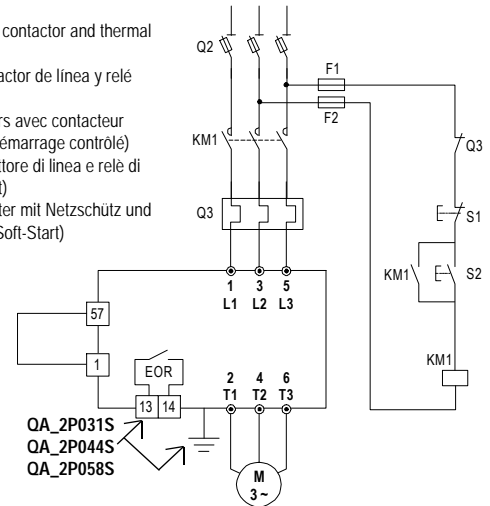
contactor and thermal

actor de línea y relé

rs avec contacteur émarrage contrôlé)

ttore di linea e relè di )

ter mit Netzschütz und Soft-Start)

Q2

F1

F2

KM1

Q3

Q3

S1

KM1

S2

KM1

1
L1

3
L2

5
L3

57

1

EOR

13

14

2
T1

4
T2

6
T3

QA_2P031S
QA_2P044S
QA_2P058S

M
3 ~